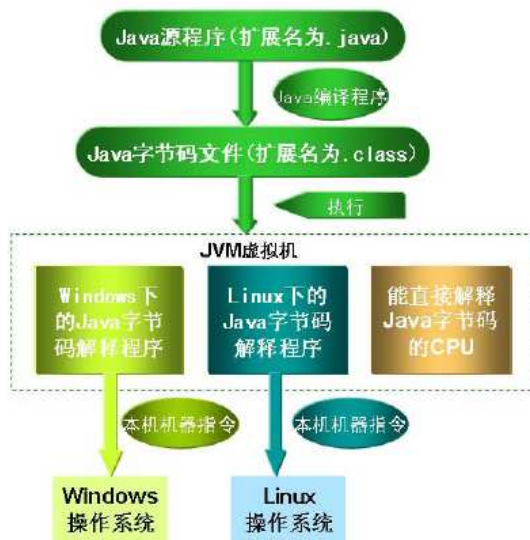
Java源程序(扩展名为.java)

Java编译程序

Java字节码文件(扩展名为.class)

执行

JVM虚拟机

Windows下的Java字节码解释程序

Linux下的Java字节码解释程序

能直接解释Java字节码的CPU

本机机器指令

本机机器指令

Windows 操作系统

Linux 操作系统